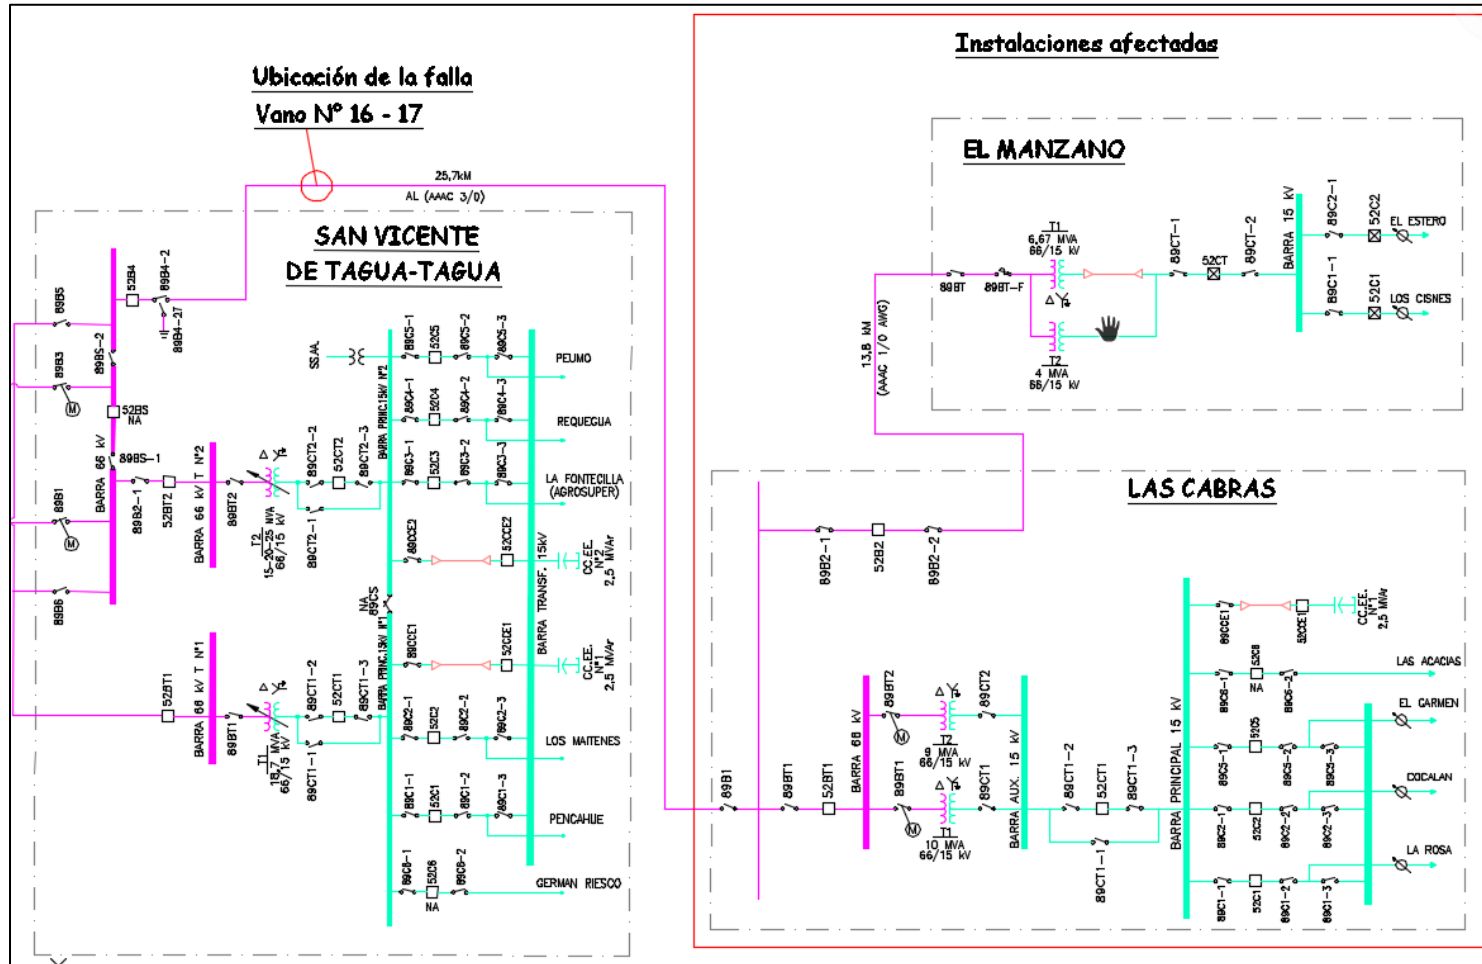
Ubicación de la falla
Vano N° 16 - 17

Instalaciones afectadas

25,7kM
AL (AAAC 3/0)

SAN VICENTE
DE TAGUA-TAGUA

EL MANZANO

T1
6,67 MVA
66/15 kV
T2
4 MVA
66/15 kV
89BT
89BT-F
89CT-1
52CT
89CT-2
BARRA 15 kV
89C2-1
52C2
EL ESTERO
89C1-1
52C1
LOS CISNES
13,8 kM
(AAAC 1/0 AWG)

89B5
89B3
89B5-2
52B4
89B4-2
89B4-2T
52BS
NA
89BS-1
BARRA 66 kV
89B1
89B6
89B2-1
52BT2
BARRA 66 kV T N°2
89BT2
T2
15-20-25 MVA
66/15 kV
89CT2-2
52CT2
89CT2-3
89CT2-1
SSAA
BARRA PRINC.15kV N°2
89C5-1
52C5
89C5-2
89C5-3
PEUMO
89C4-1
52C4
89C4-2
89C4-3
REQUEGUA
89C3-1
52C3
89C3-2
89C3-3
LA FONTECILLA
(AGROSUPER)
89CCE2
52CCE2
CC.EE.
N°2
2,5 MVAr
BARRA TRANSF. 15kV
NA
89CS
BARRA PRINC.15kV N°1
89CCE1
52CCE1
CC.EE.
N°1
2,5 MVAr
52BT1
BARRA 66 kV T N°1
89BT1
T1
15,7 MVA
66/15 kV
89CT1-2
52CT1
89CT1-3
89CT1-1
89C2-1
52C2
89C2-2
89C2-3
LOS MAITENES
89C1-1
52C1
89C1-2
89C1-3
PENCAHUE
89C6-1
52C6
NA
89C6-2
GERMAN RIESCO

LAS CABRAS

89B2-1
52B2
89B2-2
89B1
89BT1
52BT1
BARRA 66 kV
89BT2
T2
9 MVA
66/15 kV
89CT2
89BT1
T1
10 MVA
66/15 kV
89CT1
BARRA AUX. 15 kV
89CT1-2
52CT1
89CT1-3
89CT1-1
BARRA PRINCIPAL 15 kV
89CCE1
52CCE1
CC.EE.
N°1
2,5 MVAr
89C6-1
52C6
NA
89C6-2
LAS ACACIAS
EL CARMEN
89C5-1
52C5
89C5-2
89C5-3
COCALAN
89C2-1
52C2
89C2-2
89C2-3
LA ROSA
89C1-1
52C1
89C1-2
89C1-3